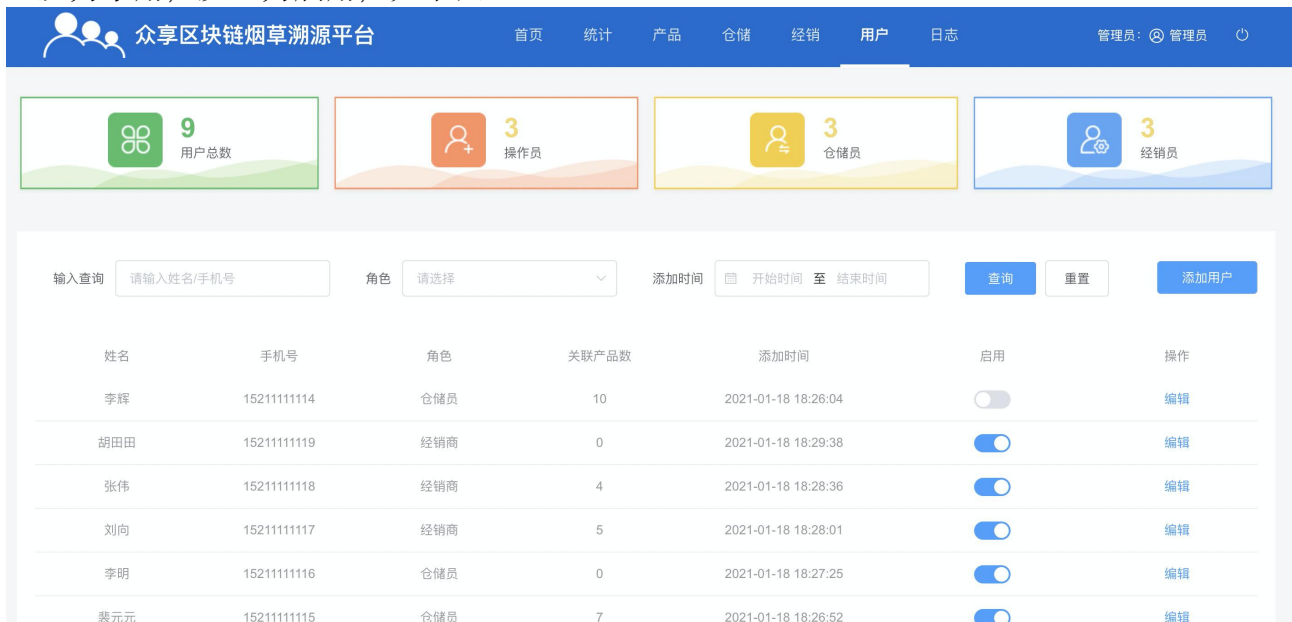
众享区块链烟草溯源平台

首页 统计 产品 仓储 经销 用户 日志

管理员: 管理员

9
用户总数

3
操作员

3
仓储员

3
经销员

输入查询 请输入姓名/手机号 角色 请选择 添加时间 开始时间 至 结束时间 查询 重置 添加用户

| 姓名 | 手机号 | 角色 | 关联产品数 | 添加时间 | 启用 | 操作 |
|---|---|---|---|---|---|---|
| 李辉 | 15211111114 | 仓储员 | 10 | 2021-01-18 18:26:04 | | 编辑 |
| 胡田田 | 15211111119 | 经销商 | 0 | 2021-01-18 18:29:38 | | 编辑 |
| 张伟 | 15211111118 | 经销商 | 4 | 2021-01-18 18:28:36 | | 编辑 |
| 刘向 | 15211111117 | 经销商 | 5 | 2021-01-18 18:28:01 | | 编辑 |
| 李明 | 15211111116 | 仓储员 | 0 | 2021-01-18 18:27:25 | | 编辑 |
| 裴元元 | 15211111115 | 仓储员 | 7 | 2021-01-18 18:26:52 | | 编辑 |